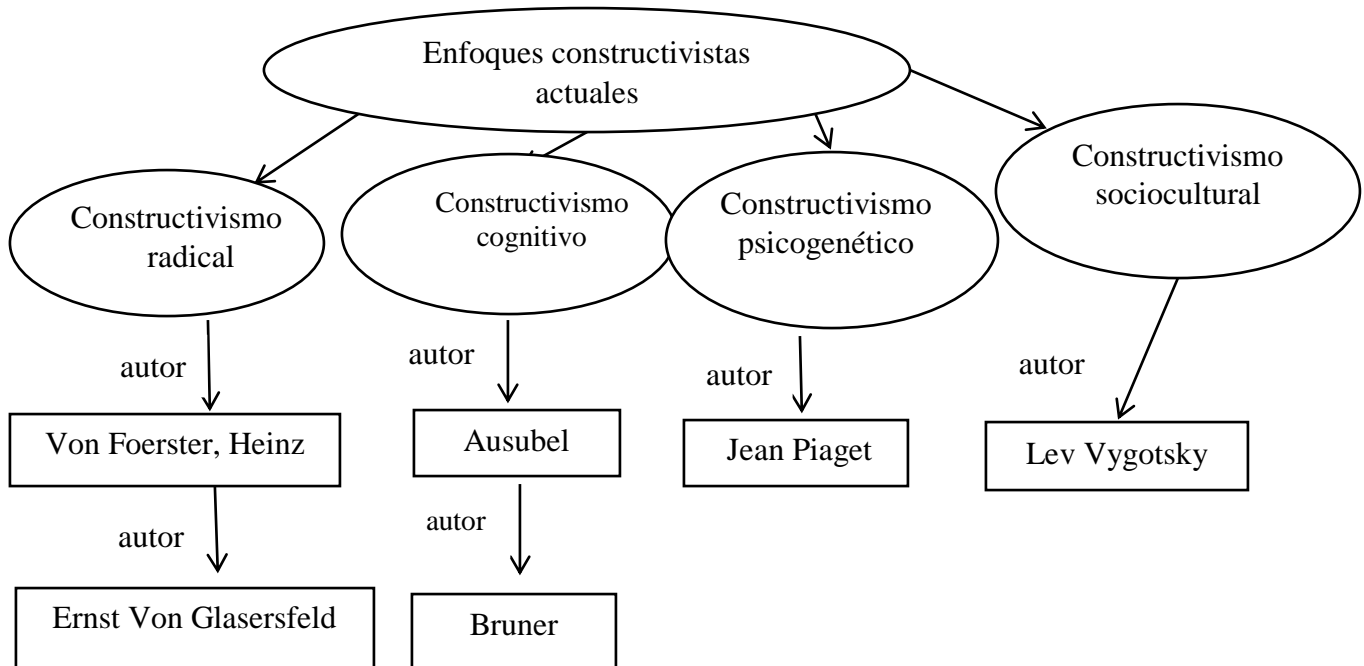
Enfoques constructivistas actuales

Constructivismo radical

Constructivismo cognitivo

Constructivismo psicogenético

Constructivismo sociocultural

autor

Von Foerster, Heinz

autor

Ernst Von Glasersfeld

autor

Ausubel

autor

Bruner

autor

Jean Piaget

autor

Lev Vygotsky